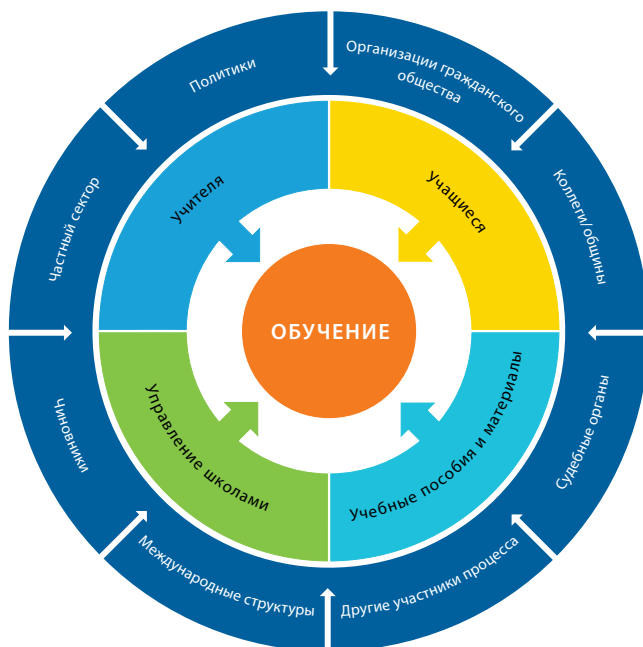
Политики

Организации гражданского общества

Частный сектор

Коллеги/общины

Чиновники

Судебные органы

Международные структуры

Другие участники процесса

Учителя

Учащиеся

ОБУЧЕНИЕ

Управление школами

Учебные пособия и материалы